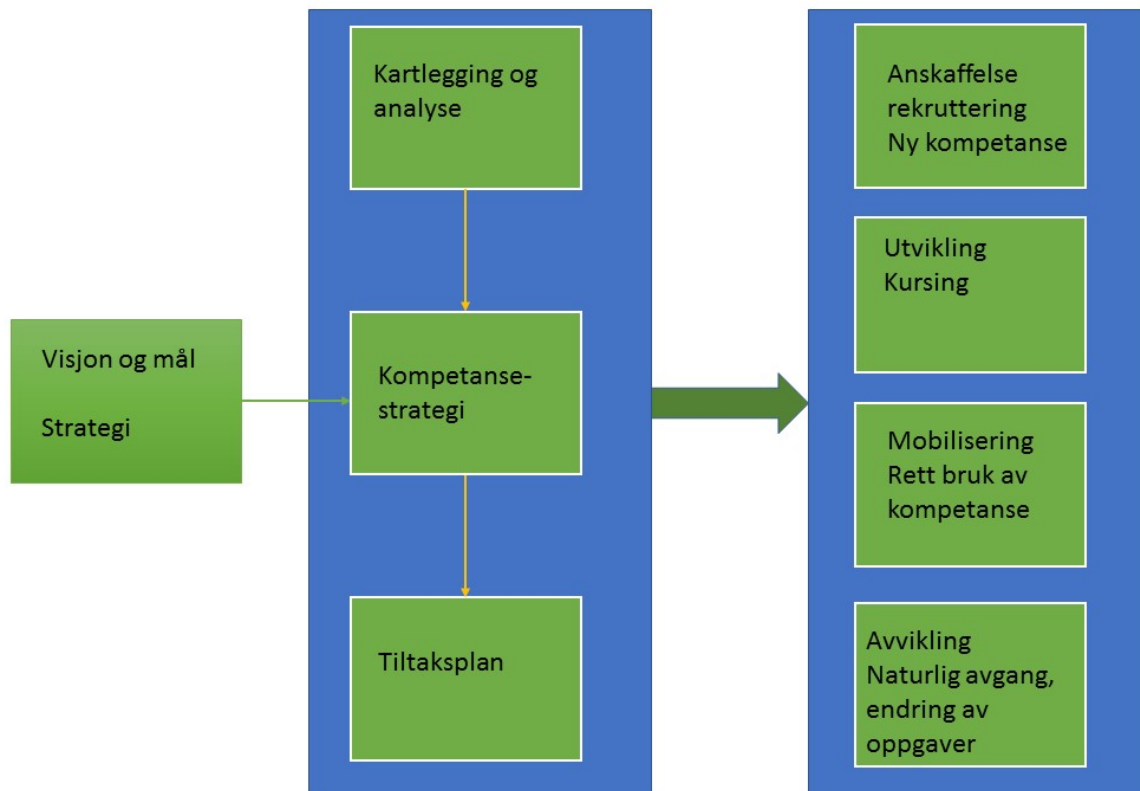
Visjon og mål

Strategi

Kartlegging og analyse

Kompetanse-strategi

Tiltaksplan

Anskaffelse
rekruttering
Ny kompetanse

Utvikling
Kursing

Mobilisering
Rett bruk av kompetanse

Avvikling
Naturlig avgang, endring av oppgaver